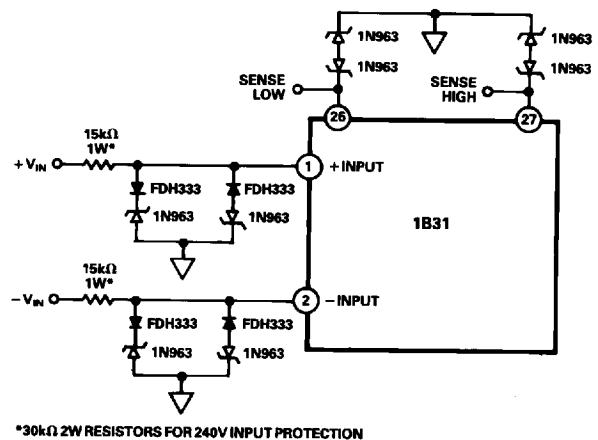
1N963
1N963
1N963
1N963
SENSE LOW
SENSE HIGH
26
27
15kΩ 1W*
$+V_{IN}$
FDH333
FDH333
1N963
1N963
1
+INPUT
1B31
15kΩ 1W*
$-V_{IN}$
2
–INPUT
FDH333
FDH333
1N963
1N963

*30kΩ 2W RESISTORS FOR 240V INPUT PROTECTION